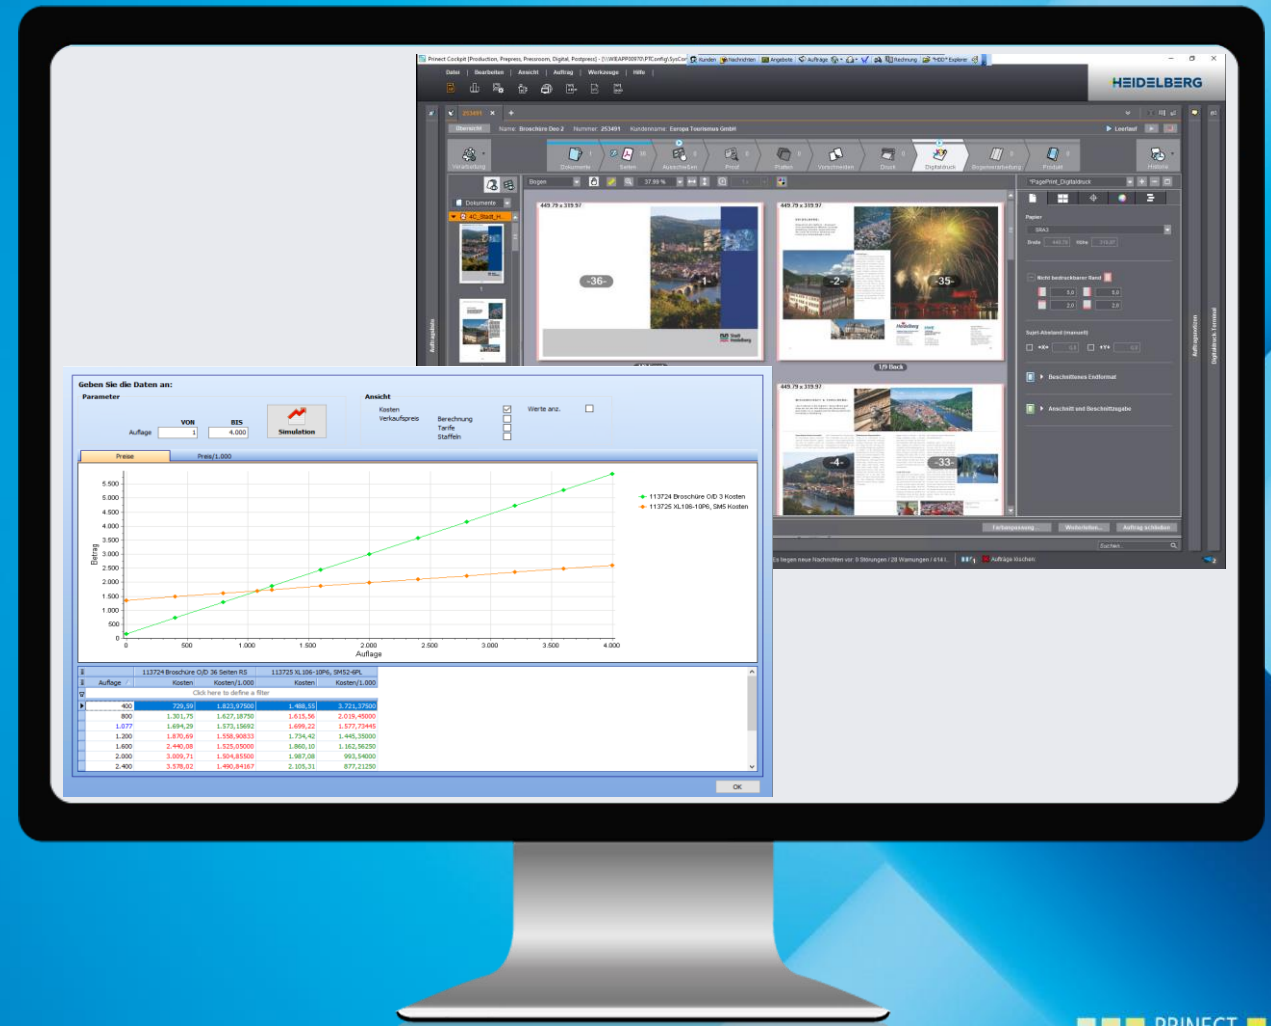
Prinect Cockpit [Production, Prepress, Pressroom, Digital, Postpress] - [\\WEAPPS0970\PTConfig\SysCon] Kunden Nachrichten Angebote Aufträge Rechnung "HDD" Explorer

Datei | Bearbeiten | Ansicht | Auftrag | Werkzeuge | Hilfe

HEIDELBERG

253491

Übersicht Name: Broschüre Deo 2 Nummer: 253491 Kundenname: Europa Tourismus GmbH

Leerlauf

Vorbereitung Dokumente Seiten Ausschießen Proof Platten Vorschneiden Druck Digitaldruck Bogenverarbeitung Produkt Historie

Bogen 37,99 %

*PagePrint_Digitaldruck

Dokumente

AC_Stadt_H...

449,79 x 319,97

-36-

-1-

-2-

-35-

1/9 Back

449,79 x 319,97

-4-

-33-

Papier

SRA3

Breite 449,79 Höhe 319,97

Nicht bedruckbarer Rand

Sujet-Abstand (manuell)

Beschnittloses Endformat

Anschnitt und Beschnittzugabe

Farbanpassung Weiterleiten Auftrag schließen

Suchen

Es liegen neue Nachrichten vor: 0 Störungen / 28 Warnungen / 414 I... Aufträge löschen

Auftragsliste

Auftragsposition

Digitaldruck Terminal

Geben Sie die Daten an:

Parameter

VON BIS

Auflage 1 4.000

Simulation

Ansicht

Kosten

Verkaufspreis

Berechnung

Tarife

Staffeln

Werte anz.

Preise Preis/1.000

5.500
5.000
4.500
4.000
3.500
3.000
2.500
2.000
1.500
1.000
500
0

Betrag

0 500 1.000 1.500 2.000 2.500 3.000 3.500 4.000

Auflage

113724 Broschüre O/D 3 Kosten

113725 XL106-10P6, SM5 Kosten

| | 113724 Broschüre O/D 36 Seiten RS | | 113725 XL 106-10P6, SM52-6PL | |
|---|---|---|---|---|
| Auflage | Kosten | Kosten/1.000 | Kosten | Kosten/1.000 |
| Click here to define a filter | | | | |
| 400 | 729,59 | 1.823,97500 | 1.488,55 | 3.721,37500 |
| 800 | 1.301,75 | 1.627,18750 | 1.615,56 | 2.019,45000 |
| 1.077 | 1.694,29 | 1.573,15692 | 1.699,22 | 1.577,73445 |
| 1.200 | 1.870,69 | 1.558,90833 | 1.734,42 | 1.445,35000 |
| 1.600 | 2.440,08 | 1.525,05000 | 1.860,10 | 1.162,56250 |
| 2.000 | 3.009,71 | 1.504,85500 | 1.987,08 | 993,54000 |
| 2.400 | 3.578,02 | 1.490,84167 | 2.105,31 | 877,21250 |

OK

PRINECT